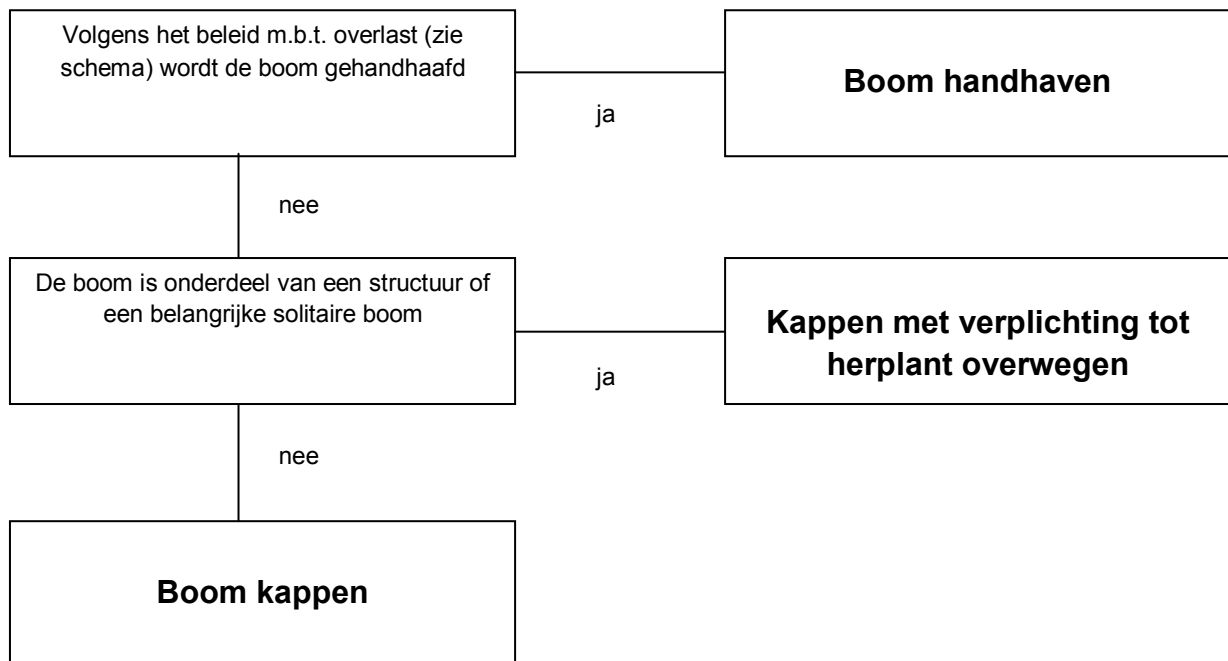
Volgens het beleid m.b.t. overlast (zie schema) wordt de boom gehandhaafd

ja

**Boom handhaven**

nee

De boom is onderdeel van een structuur of een belangrijke solitaire boom

ja

**Kappen met verplichting tot herplant overwegen**

nee

**Boom kappen**